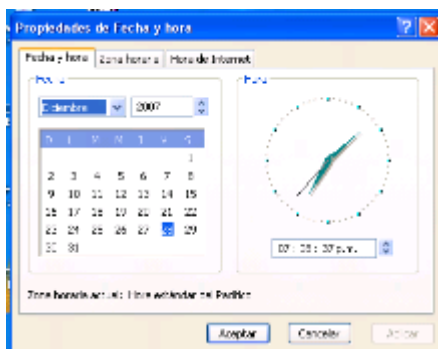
Propiedades de Fecha y hora

Fecha y hora | Zona horaria | Hora de Internet

Fecha

Diciembre | 2007

| D | L | M | M | J | V | S |
|---|---|---|---|---|---|---|
| | | | | | | 1 |
| 2 | 3 | 4 | 5 | 6 | 7 | 8 |
| 9 | 10 | 11 | 12 | 13 | 14 | 15 |
| 16 | 17 | 18 | 19 | 20 | 21 | 22 |
| 23 | 24 | 25 | 26 | 27 | 28 | 29 |
| 30 | 31 | | | | | |

Hora

07 : 08 : 30 p.m.

Zona horaria actual: Hora estándar del Pacífico

Aceptar | Cancelar | Aplicar